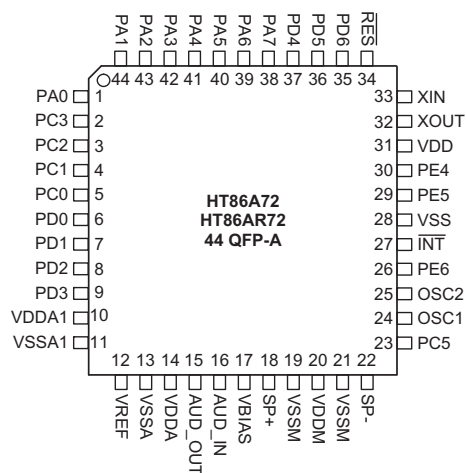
PA1 PA2 PA3 PA4 PA5 PA6 PA7 PD4 PD5 PD6 $\overline{RES}$

44 43 42 41 40 39 38 37 36 35 34

PA0 1
PC3 2
PC2 3
PC1 4
PC0 5
PD0 6
PD1 7
PD2 8
PD3 9
VDDA1 10
VSSA1 11

33 XIN
32 XOUT
31 VDD
30 PE4
29 PE5
28 VSS
27 $\overline{INT}$
26 PE6
25 OSC2
24 OSC1
23 PC5

HT86A72
HT86AR72
44 QFP-A

12 13 14 15 16 17 18 19 20 21 22

VREF VSSA VDDA AUD_OUT AUD_IN VBIAS SP+ VSSM VDDM VSSM SP-